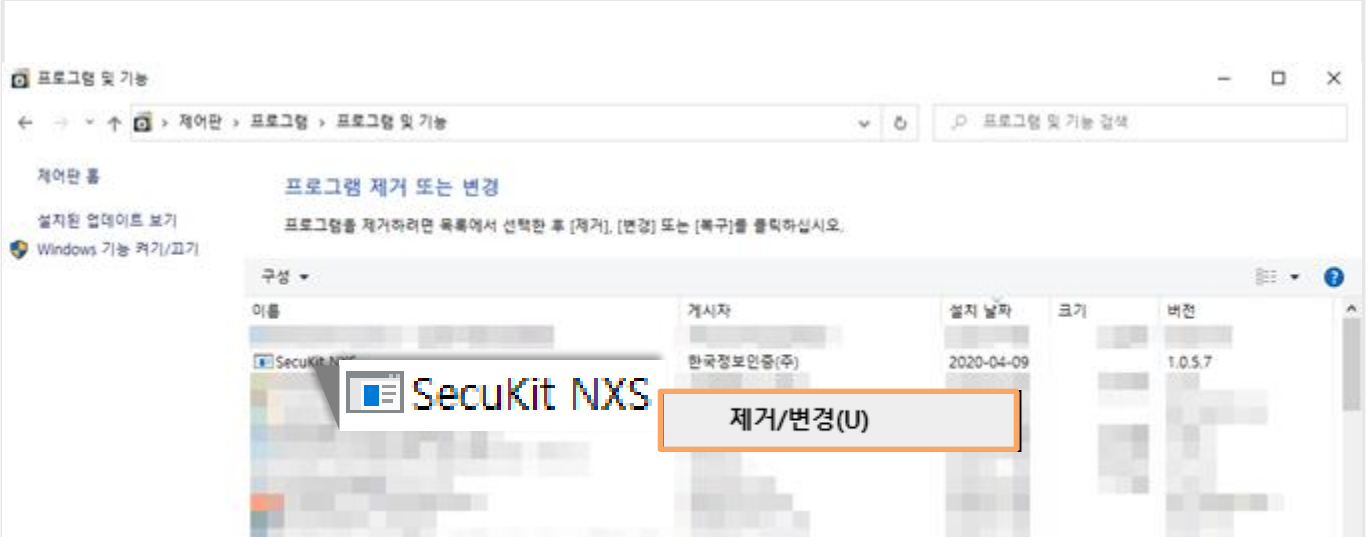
프로그램 및 기능

제어판 > 프로그램 > 프로그램 및 기능

프로그램 및 기능 검색

제어판 홈

설치된 업데이트 보기

Windows 기능 켜기/끄기

프로그램 제거 또는 변경

프로그램을 제거하려면 목록에서 선택한 후 [제거], [변경] 또는 [복구]를 클릭하십시오.

구성 ▾

| 이름 | 게시자 | 설치 날짜 | 크기 | 버전 |
|---|---|---|---|---|
| SecuKit NXS | 한국정보인증(주) | 2020-04-09 | | 1.0.5.7 |

SecuKit NXS

제거/변경(U)